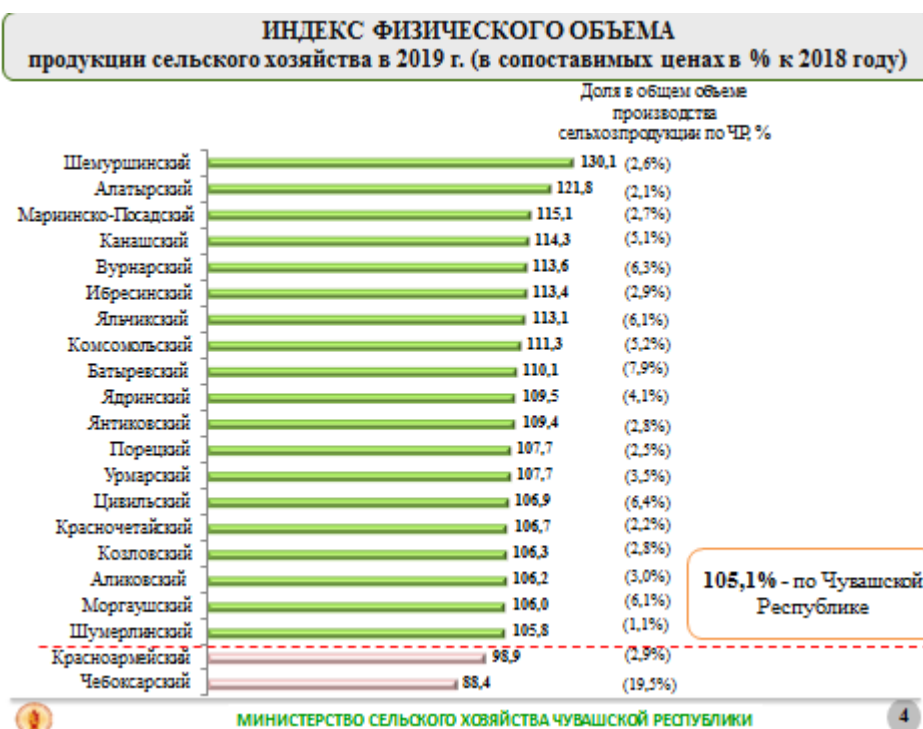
ИНДЕКС ФИЗИЧЕСКОГО ОБЪЕМА
продукции сельского хозяйства в 2019 г. (в сопоставимых ценах в % к 2018 году)

Доля в общем объеме производства сельхозпродукции по ЧР, %

| | | |
|---|---|---|
| Шемуршинский | 130,1 | (2,6%) |
| Алатырский | 121,8 | (2,1%) |
| Мариинско-Посадский | 115,1 | (2,7%) |
| Канашский | 114,3 | (5,1%) |
| Вурнарский | 113,6 | (6,3%) |
| Ибресинский | 113,4 | (2,9%) |
| Яльчикский | 113,1 | (6,1%) |
| Комсомольский | 111,3 | (5,2%) |
| Батыревский | 110,1 | (7,9%) |
| Ядринский | 109,5 | (4,1%) |
| Янтиковский | 109,4 | (2,8%) |
| Порецкий | 107,7 | (2,5%) |
| Урмарский | 107,7 | (3,5%) |
| Цивильский | 106,9 | (6,4%) |
| Красночетайский | 106,7 | (2,2%) |
| Козловский | 106,3 | (2,8%) |
| Аликовский | 106,2 | (3,0%) |
| Моргаушский | 106,0 | (6,1%) |
| Шумерлинский | 105,8 | (1,1%) |
| Красноармейский | 98,9 | (2,9%) |
| Чебоксарский | 88,4 | (19,5%) |

105,1% - по Чувашской Республике

МИНИСТЕРСТВО СЕЛЬСКОГО ХОЗЯЙСТВА ЧУВАШСКОЙ РЕСПУБЛИКИ

4